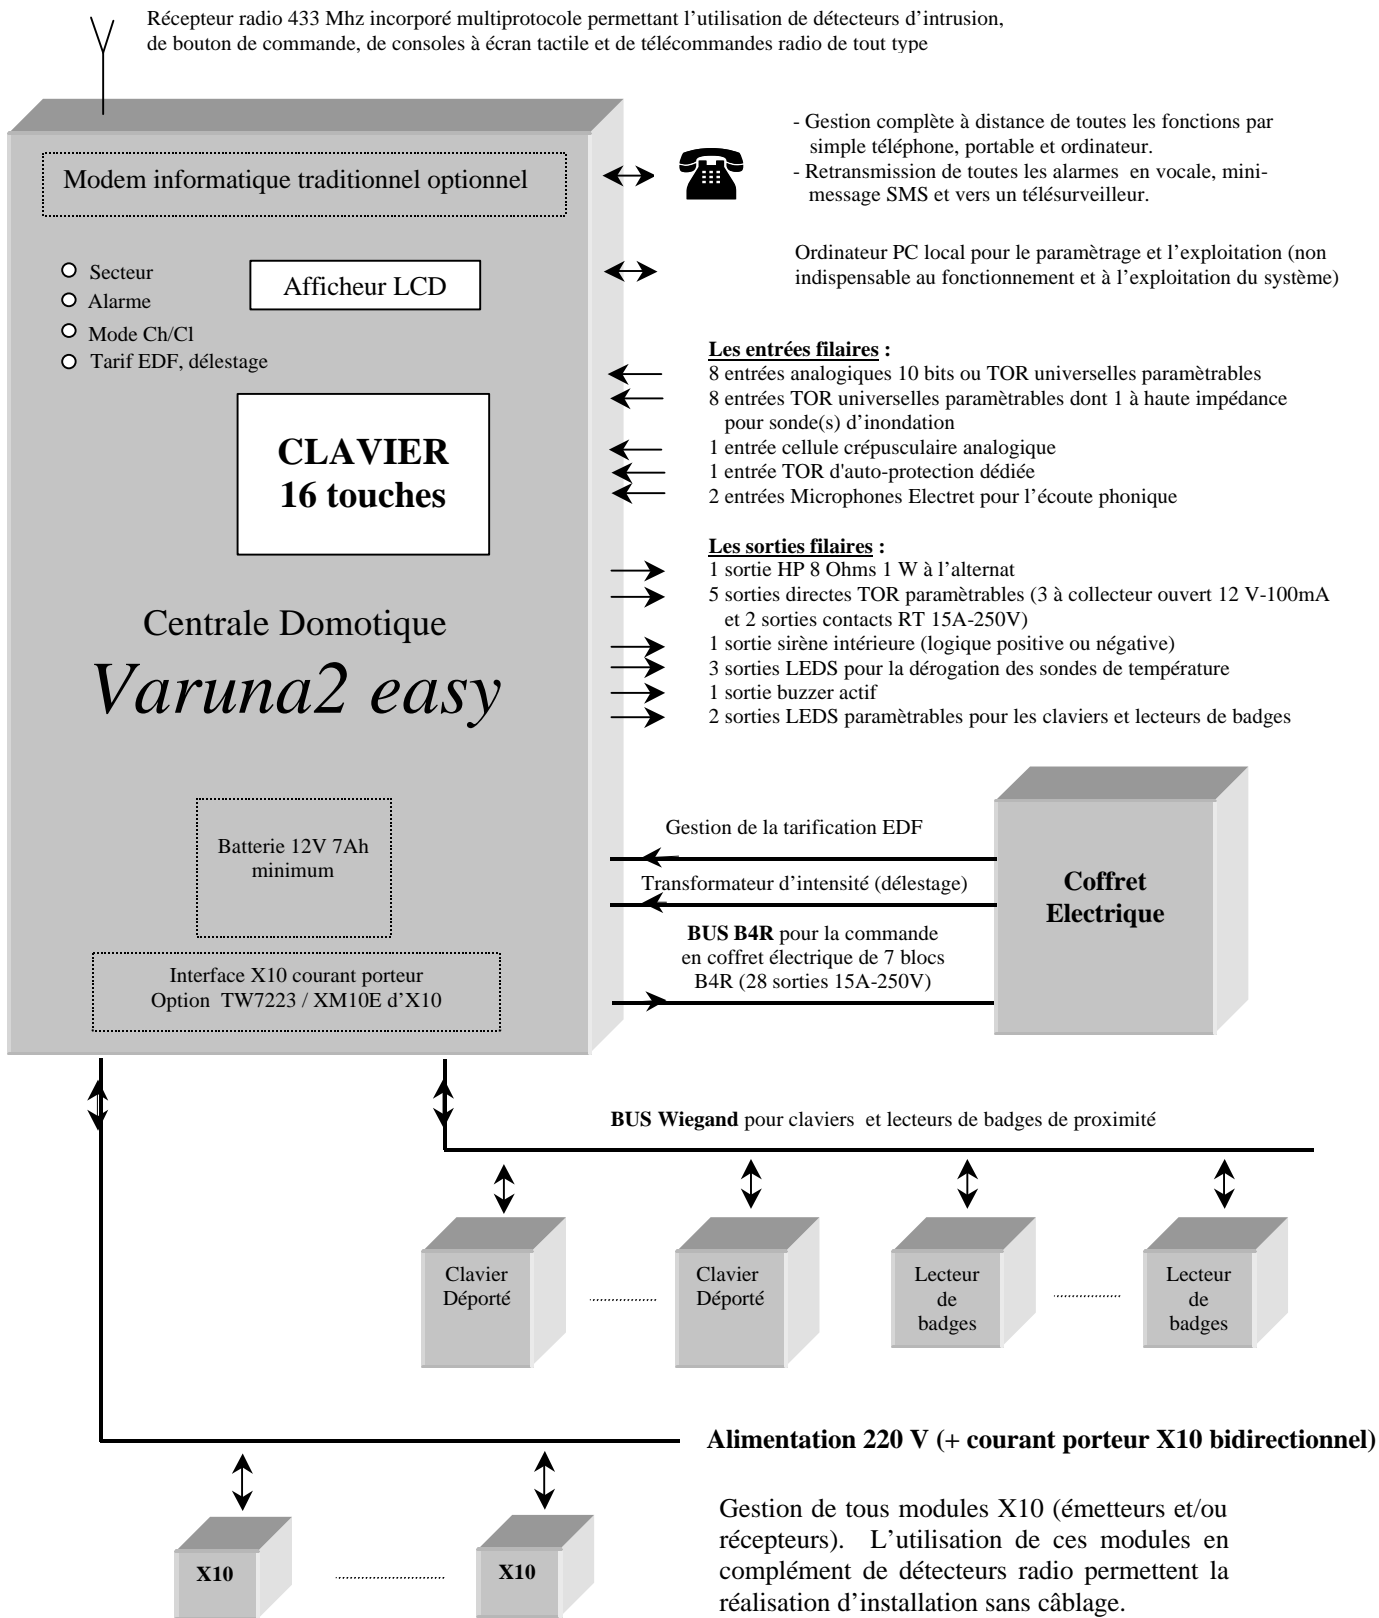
Récepteur radio 433 Mhz incorporé multiprotocole permettant l'utilisation de détecteurs d'intrusion, de bouton de commande, de consoles à écran tactile et de télécommandes radio de tout type

Modem informatique traditionnel optionnel

- Gestion complète à distance de toutes les fonctions par simple téléphone, portable et ordinateur.
- Retransmission de toutes les alarmes en vocale, mini-message SMS et vers un télésurveilleur.

Ordinateur PC local pour le paramètrage et l'exploitation (non indispensable au fonctionnement et à l'exploitation du système)

Secteur
Alarme
Mode Ch/Cl
Tarif EDF, délestage

Afficheur LCD

CLAVIER
16 touches

Les entrées filaires :
8 entrées analogiques 10 bits ou TOR universelles paramètrables
8 entrées TOR universelles paramètrables dont 1 à haute impédance pour sonde(s) d'inondation
1 entrée cellule crépusculaire analogique
1 entrée TOR d'auto-protection dédiée
2 entrées Microphones Electret pour l'écoute phonique

Les sorties filaires :
1 sortie HP 8 Ohms 1 W à l'alternat
5 sorties directes TOR paramètrables (3 à collecteur ouvert 12 V-100mA et 2 sorties contacts RT 15A-250V)
1 sortie sirène intérieure (logique positive ou négative)
3 sorties LEDS pour la dérogation des sondes de température
1 sortie buzzer actif
2 sorties LEDS paramètrables pour les claviers et lecteurs de badges

Centrale Domotique
Varuna2 easy

Batterie 12V 7Ah minimum

Interface X10 courant porteur
Option TW7223 / XM10E d'X10

Gestion de la tarification EDF
Transformateur d'intensité (délestage)
BUS B4R pour la commande en coffret électrique de 7 blocs B4R (28 sorties 15A-250V)

Coffret Electrique

BUS Wiegand pour claviers et lecteurs de badges de proximité

Clavier Déporté
Clavier Déporté
Lecteur de badges
Lecteur de badges

Alimentation 220 V (+ courant porteur X10 bidirectionnel)

X10
X10

Gestion de tous modules X10 (émetteurs et/ou récepteurs). L'utilisation de ces modules en complément de détecteurs radio permettent la réalisation d'installation sans câblage.